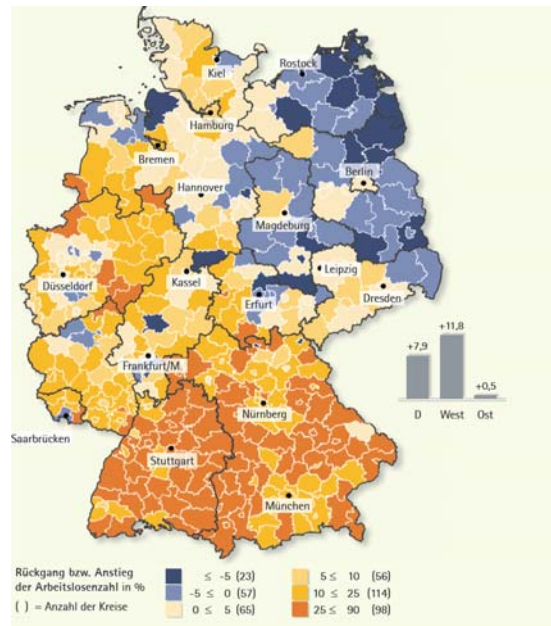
Kiel
Rostock
Hamburg
Bremen
Berlin
Hannover
Magdeburg
Düsseldorf
Kassel
Leipzig
Erfurt
Dresden
Frankfurt/M
Nürnberg
Saarbrücken
Stuttgart
München

+7,9
+11,8
+0,5
D
West
Ost

Rückgang bzw. Anstieg der Arbeitslosenzahl in %
( ) = Anzahl der Kreise

≤ -5 (23)
-5 ≤ 0 (57)
0 ≤ 5 (65)
5 ≤ 10 (56)
10 ≤ 25 (114)
25 ≤ 90 (98)